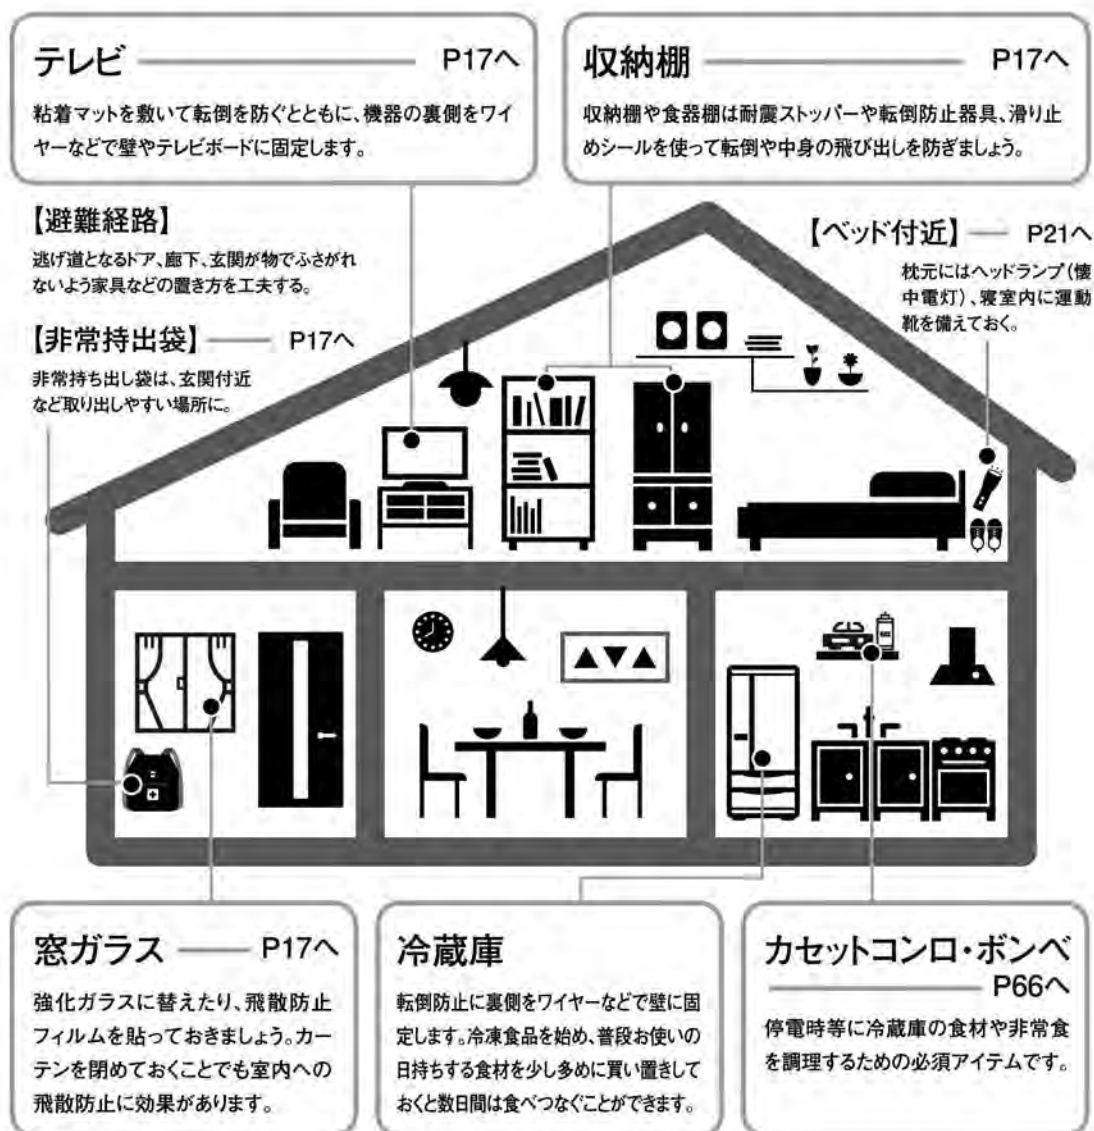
テレビ P17へ

粘着マットを敷いて転倒を防ぐとともに、機器の裏側をワイヤーなどで壁やテレビボードに固定します。

収納棚 P17へ

収納棚や食器棚は耐震ストッパーや転倒防止器具、滑り止めシールを使って転倒や中身の飛び出しを防ぎましょう。

【避難経路】

逃げ道となるドア、廊下、玄関が物でふさがれないよう家具などの置き方を工夫する。

【ベッド付近】 P21へ

枕元にはヘッドランプ（懐中電灯）、寝室内に運動靴を備えておく。

【非常持出袋】 P17へ

非常持ち出し袋は、玄関付近など取り出しやすい場所に。

窓ガラス P17へ

強化ガラスに替えたり、飛散防止フィルムを貼っておきましょう。カーテンを閉めておくことでも室内への飛散防止に効果があります。

冷蔵庫

転倒防止に裏側をワイヤーなどで壁に固定します。冷凍食品を始め、普段お使いの日持ちする食材を少し多めに買い置きしておくと数日間は食べつなぐことができます。

カセットコンロ・ボンベ P66へ

停電時等に冷蔵庫の食材や非常食を調理するための必須アイテムです。